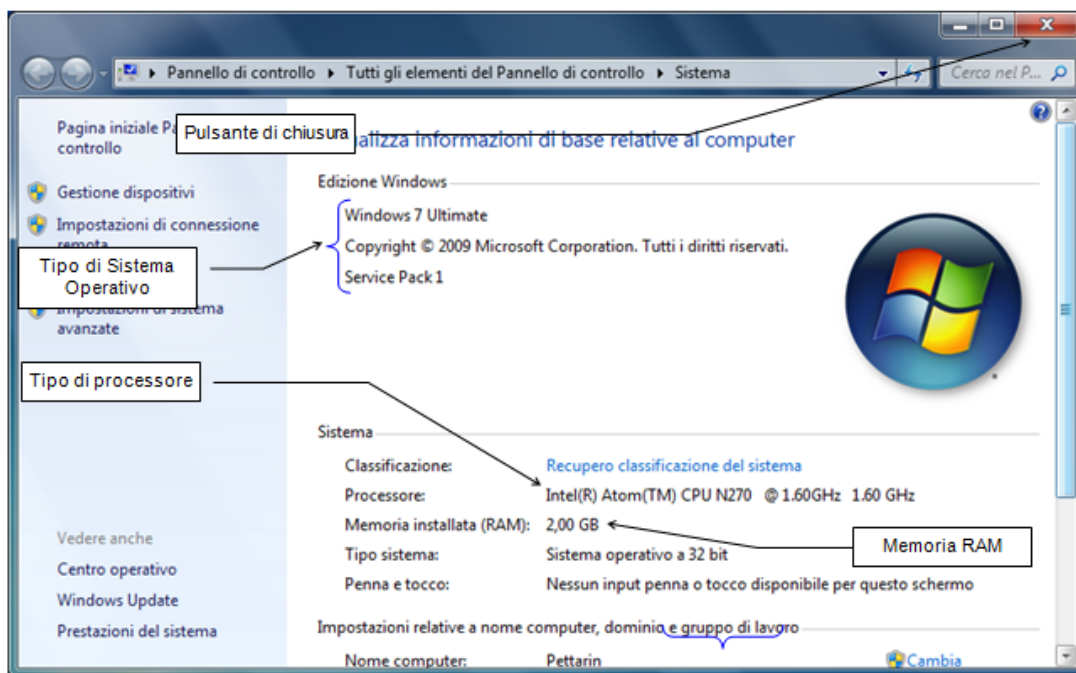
▸ Pannello di controllo ▸ Tutti gli elementi del Pannello di controllo ▸ Sistema

Cerca nel P...

Pagina iniziale Pa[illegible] controllo

Pulsante di chiusura

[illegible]alizza informazioni di base relative al computer

Gestione dispositivi

Impostazioni di connessione remota

Tipo di Sistema Operativo

Impostazioni di sistema avanzate

Edizione Windows

Windows 7 Ultimate

Copyright © 2009 Microsoft Corporation. Tutti i diritti riservati.

Service Pack 1

Tipo di processore

Sistema

Classificazione: Recupero classificazione del sistema

Processore: Intel(R) Atom(TM) CPU N270 @ 1.60GHz 1.60 GHz

Memoria installata (RAM): 2,00 GB

Tipo sistema: Sistema operativo a 32 bit

Penna e tocco: Nessun input penna o tocco disponibile per questo schermo

Memoria RAM

Vedere anche

Centro operativo

Windows Update

Prestazioni del sistema

Impostazioni relative a nome computer, dominio e gruppo di lavoro

Nome computer: Pettarin

Cambia